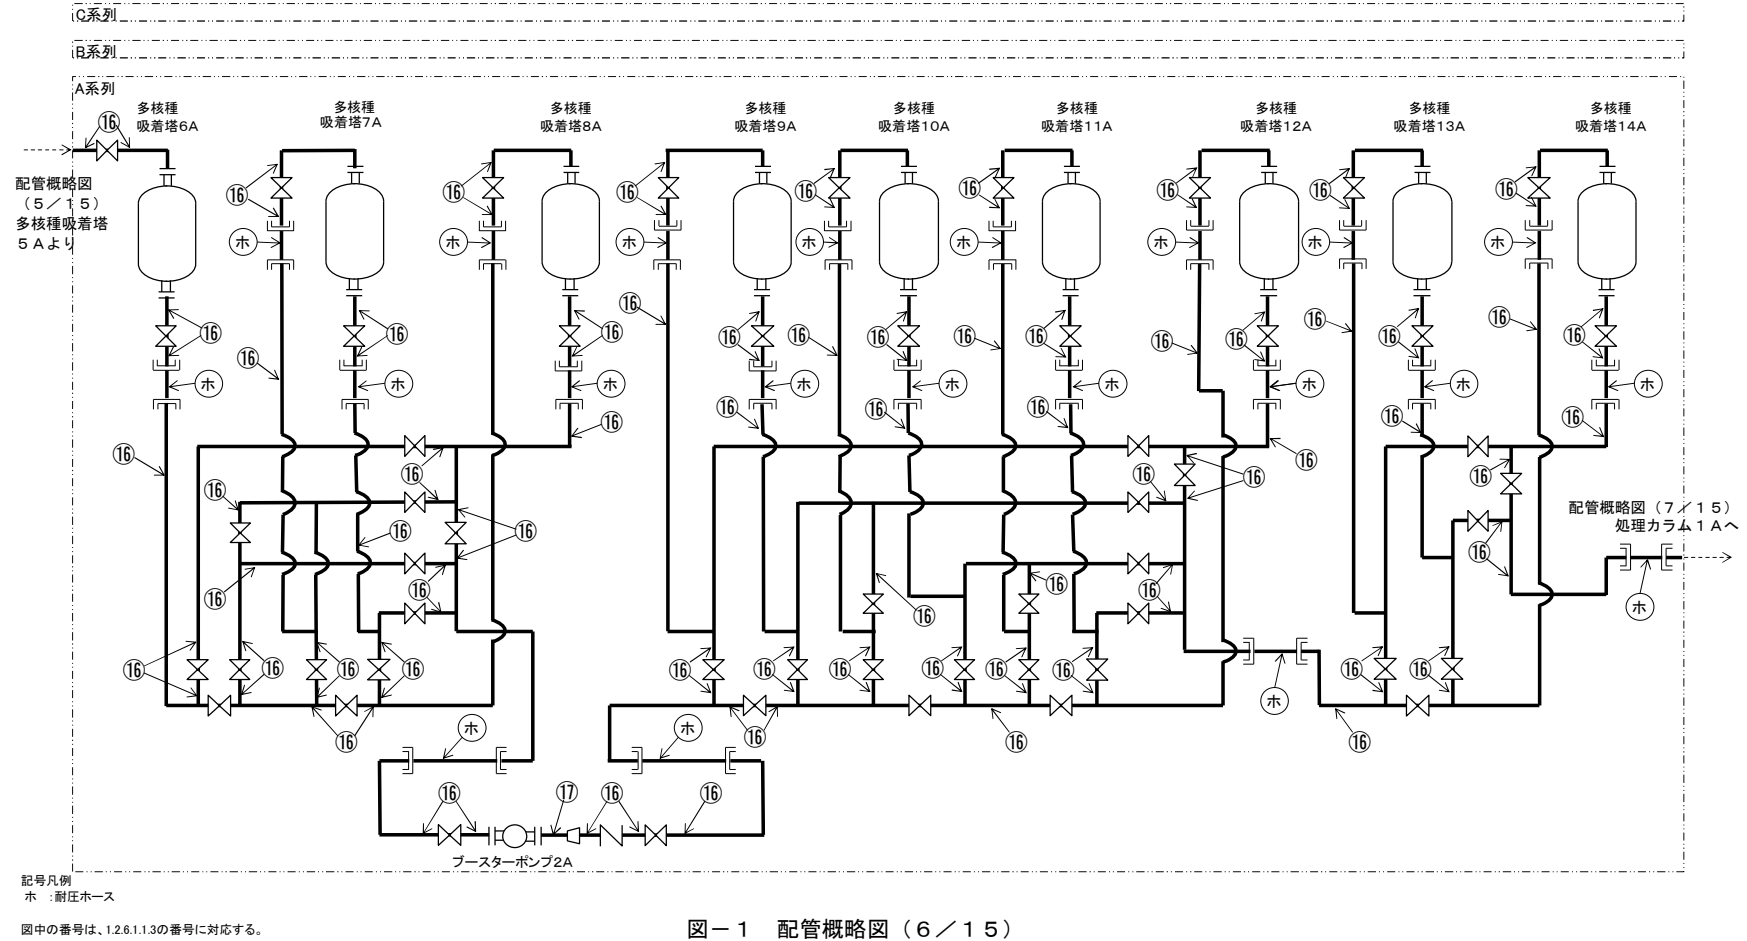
C系列

B系列

A系列

多核種吸着塔6A

多核種吸着塔7A

多核種吸着塔8A

多核種吸着塔9A

多核種吸着塔10A

多核種吸着塔11A

多核種吸着塔12A

多核種吸着塔13A

多核種吸着塔14A

配管概略図（5／15）多核種吸着塔5Aより

配管概略図（7／15）処理カラム1Aへ

⑯ ⑯ ⑯ ⑯ ⑯ ⑯ ⑯ ⑯ ⑯ ⑯ ⑯ ⑯ ⑯ ⑯ ⑯ ⑯ ⑯ ⑯ ⑯ ⑯ ⑯ ⑯ ⑯ ⑯ ⑯ ⑯ ⑯ ⑯ ⑯ ⑯ ⑯ ⑯ ⑯ ⑯ ⑯ ⑯ ⑯ ⑯ ⑯ ⑯ ⑯ ⑯ ⑯ ⑯ ⑯ ⑯ ⑯ ⑯ ⑯ ⑯ ⑯ ⑯ ⑯ ⑯ ⑯ ⑯ ⑯ ⑯ ⑯ ⑯ ⑯ ⑯ ⑰

ホ ホ ホ ホ ホ ホ ホ ホ ホ ホ ホ ホ ホ ホ ホ ホ ホ ホ ホ ホ ホ

ブースターポンプ2A

記号凡例
ホ ：耐圧ホース

図中の番号は、1.2.6.1.1.3の番号に対応する。

図－1 配管概略図（6／15）